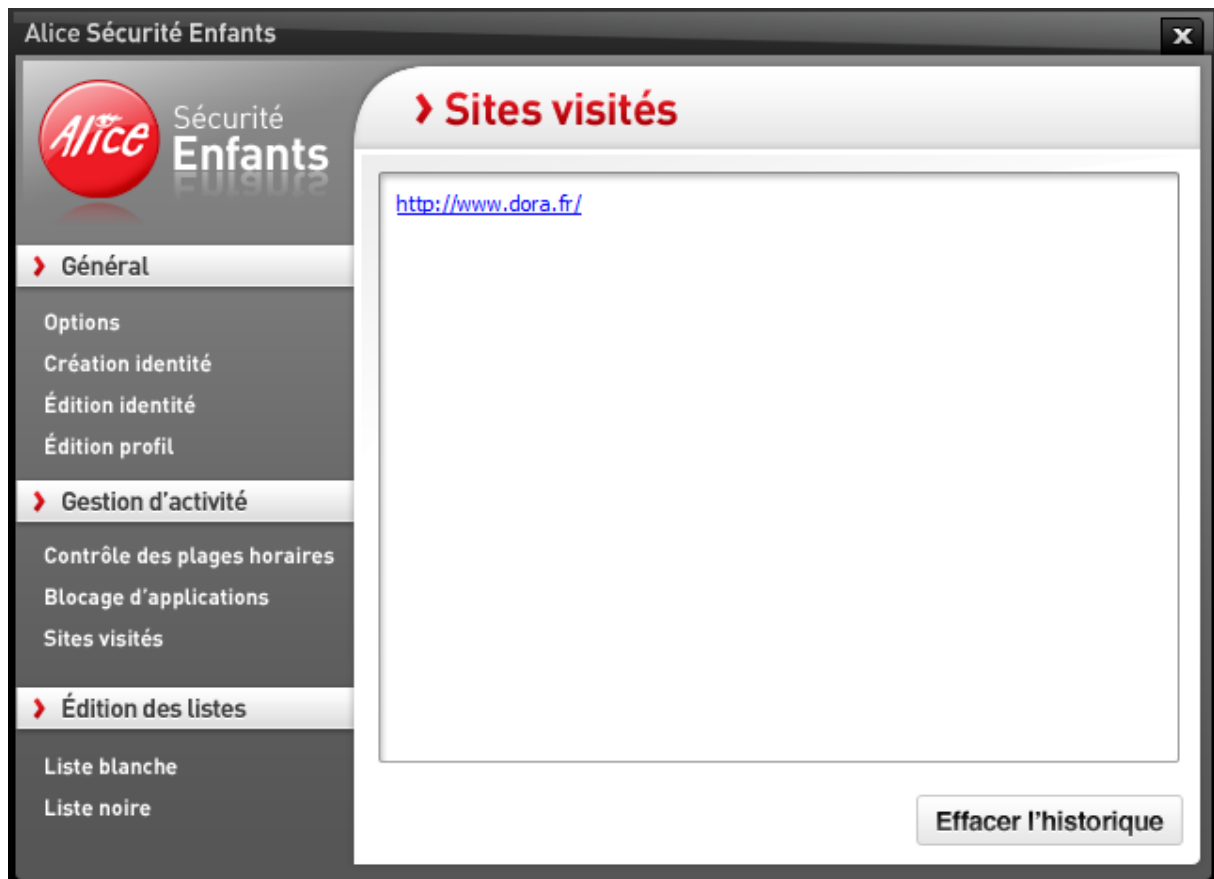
Alice Sécurité Enfants

Alice Sécurité Enfants

› Général

Options
Création identité
Édition identité
Édition profil

› Gestion d'activité

Contrôle des plages horaires
Blocage d'applications
Sites visités

› Édition des listes

Liste blanche
Liste noire

› Sites visités

http://www.dora.fr/

Effacer l'historique